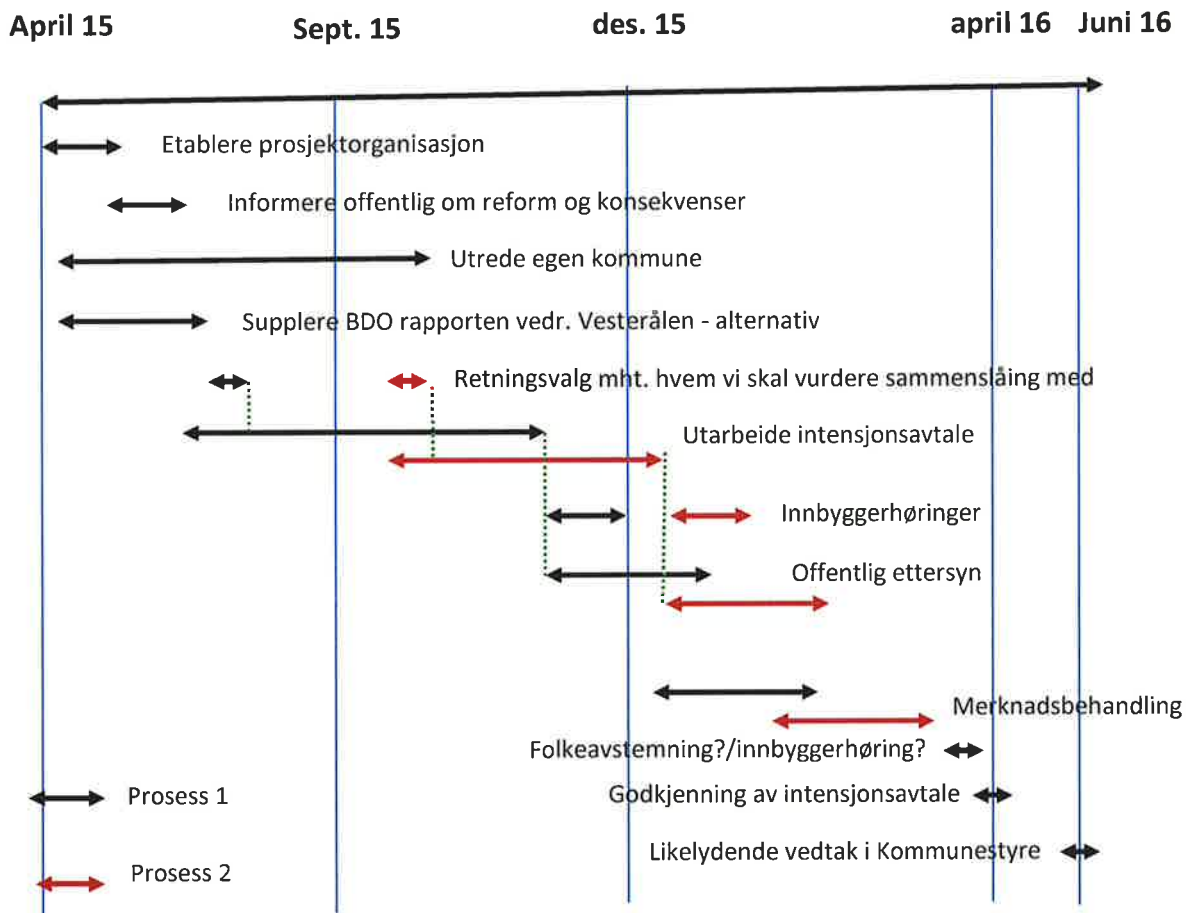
April 15 Sept. 15 des. 15 april 16 Juni 16

Etablere prosjektorganisasjon

Informere offentlig om reform og konsekvenser

Utrede egen kommune

Supplere BDO rapporten vedr. Vesterålen - alternativ

Retningsvalg mht. hvem vi skal vurdere sammenslåing med

Utarbeide intensjonsavtale

Innbyggerhøringer

Offentlig ettersyn

Merknadsbehandling

Folkeavstemning?/innbyggerhøring?

Prosess 1

Godkjenning av intensjonsavtale

Likelydende vedtak i Kommunestyre

Prosess 2